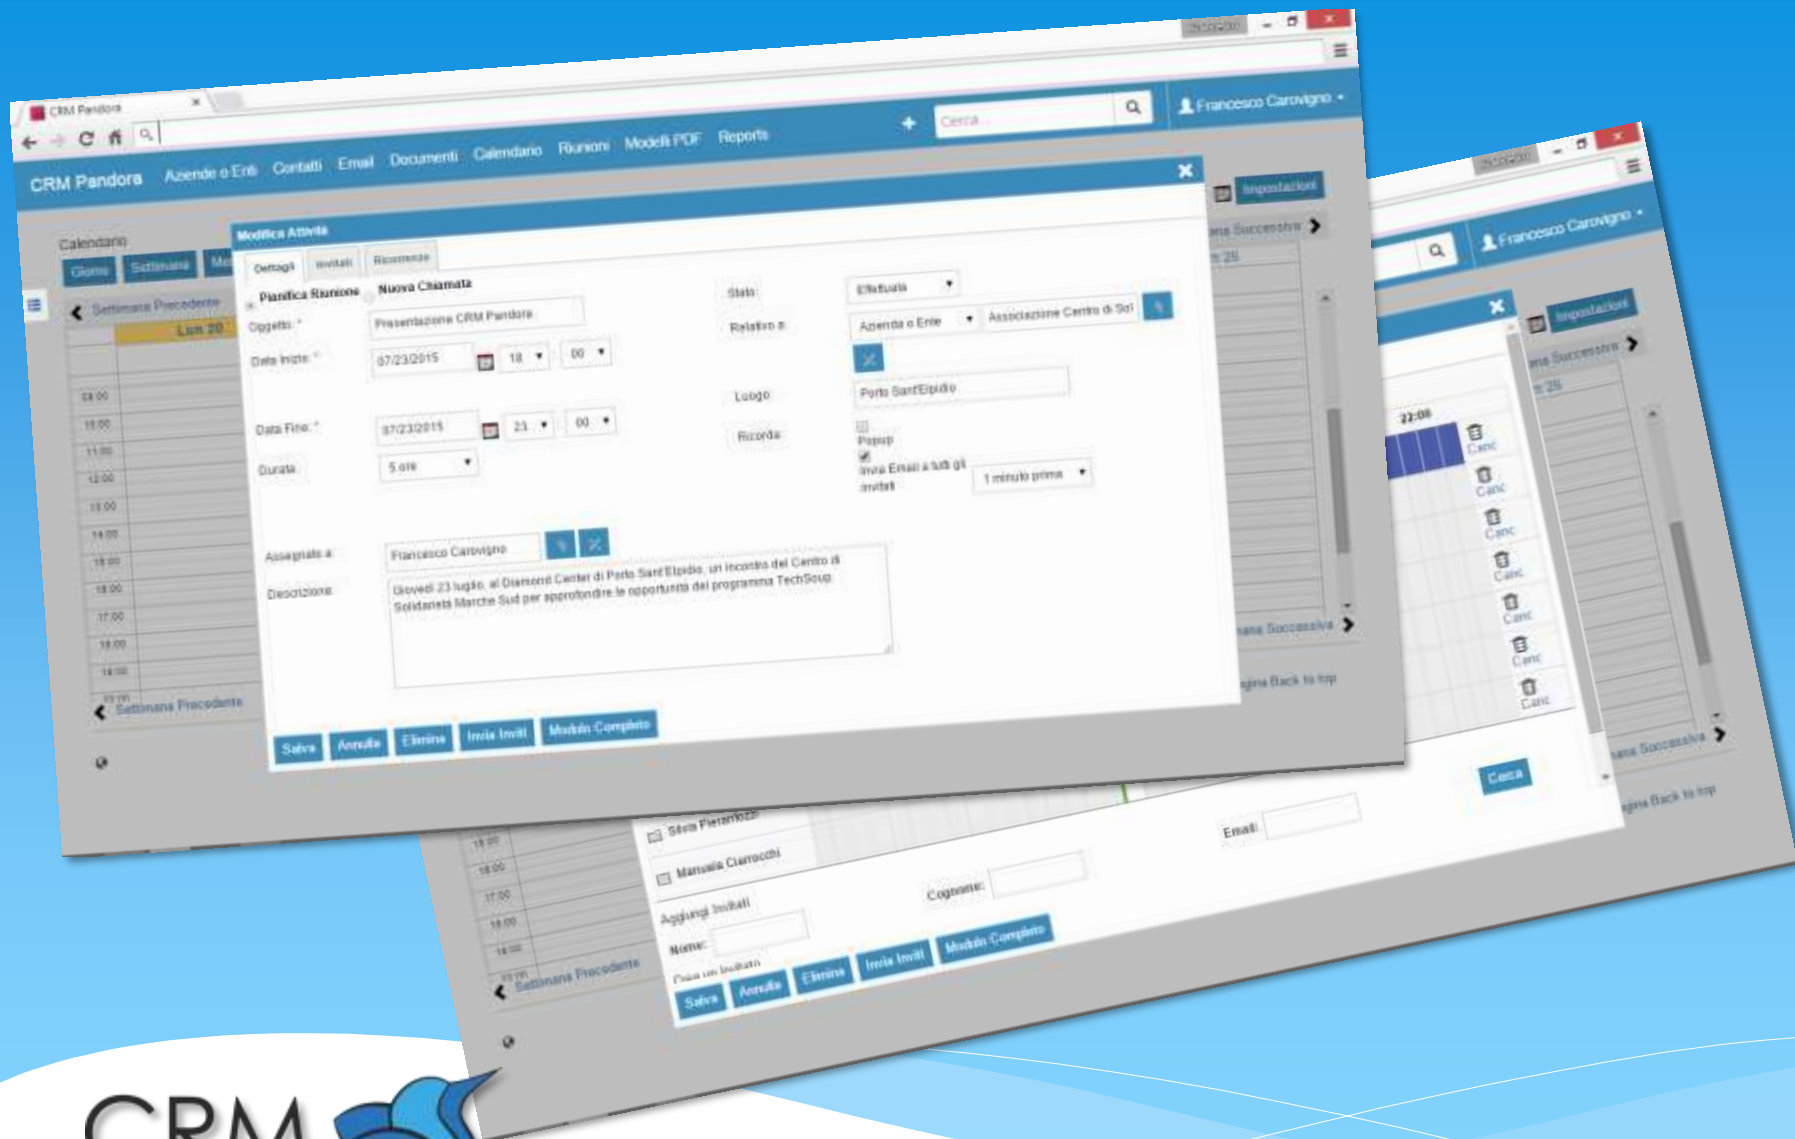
CRM Pandora

CRM Pandora Aziende o Enti Contatti Email Documenti Calendario Riunioni Modelli PDF Reports

Cerca...

Francesco Carovigno

Impostazioni

Calendario

Giorno Settimana Me

Settimana Precedente

Lun 20

Modifica Attività

Dettagli Invitati Ricorrenze

Pianifica Riunione Nuova Chiamata

Oggetto: * Presentazione CRM Pandora

Data Inizio: * 07/23/2015 18 00

Data Fine: * 07/23/2015 23 00

Durata 5 ore

Stato Effettuata

Relativo a Azienda o Ente Associazione Centro di Sol

Luogo Porto Sant'Elpidio

Ricorda Popup Invia Email a tutti gli invitati 1 minuto prima

Assegnato a Francesco Carovigno

Descrizione Giovedì 23 luglio, al Diamond Center di Porto Sant'Elpidio, un incontro del Centro di Solidarietà Marche Sud per approfondire le opportunità del programma TechSoup.

Salva Annulla Elimina Invia Inviti Modulo Completo

Settimana Precedente

Settimana Successiva

Back to top

22:00

Canc

Canc

Canc

Canc

Canc

Canc

Canc

Cerca

Silvia Pierantozzi

Manuela Ciarrocchi

Aggiungi Invitati

Nome:

Cognome:

Email:

Salva Annulla Elimina Invia Inviti Modulo Completo

Settimana Precedente

CRM